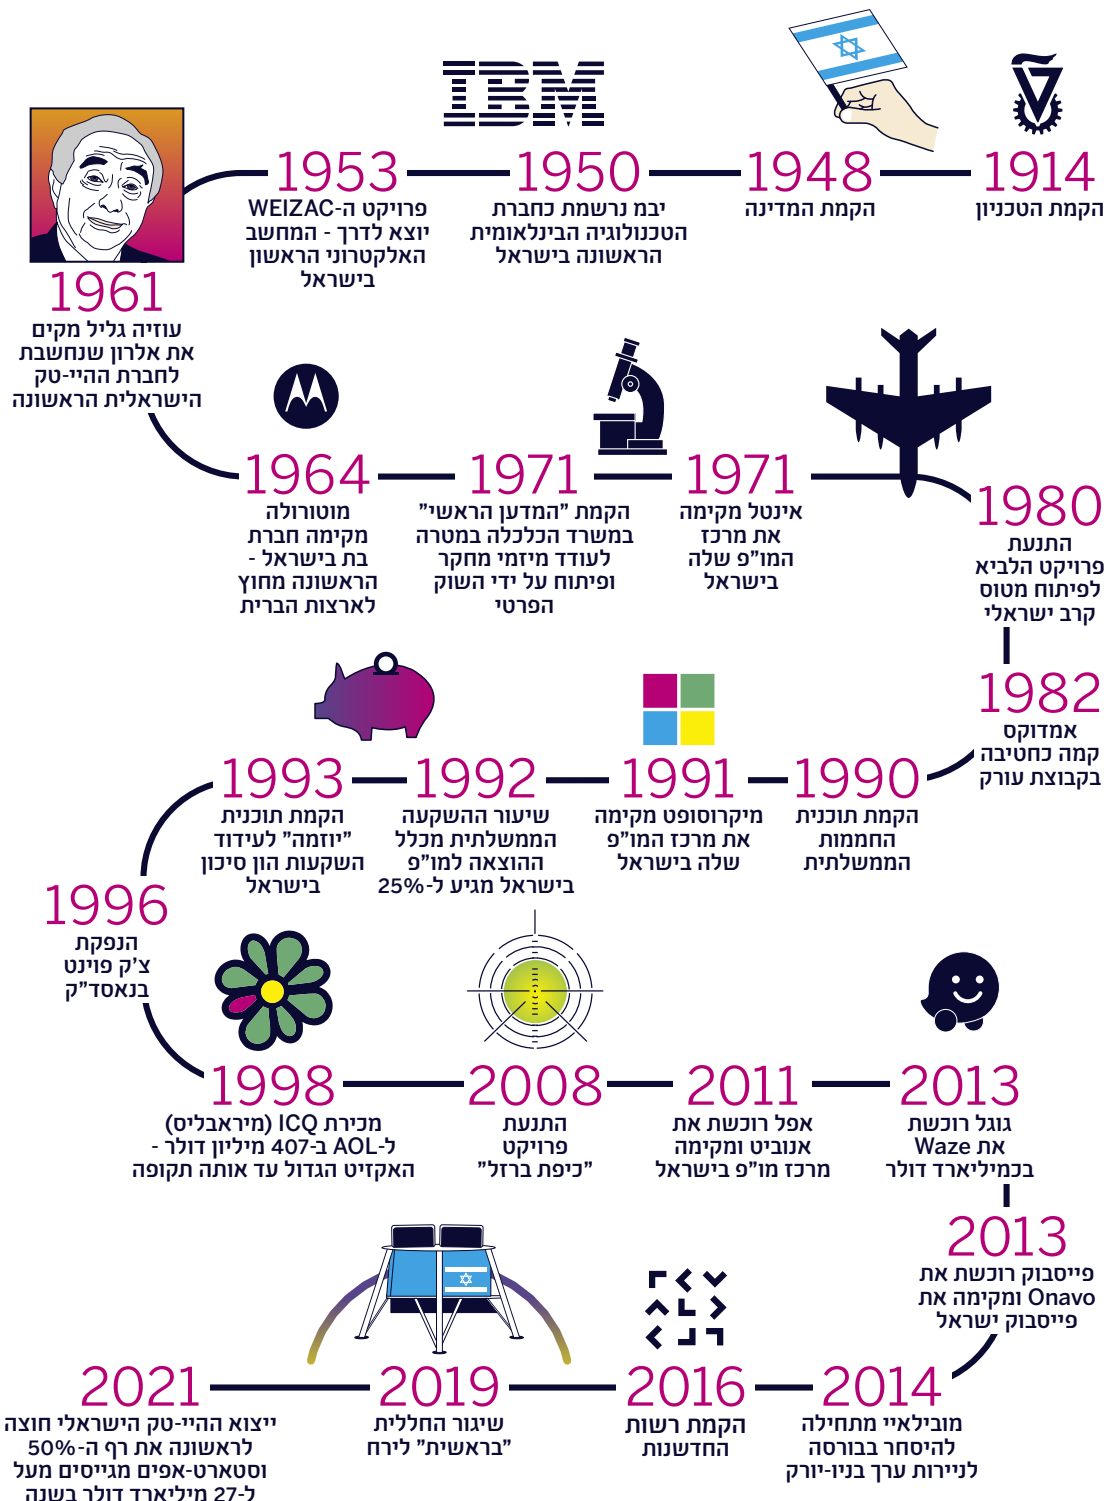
IBM

1914
הקמת הטכניון

1948
הקמת המדינה

1950
יבמ נרשמת כחברת הטכנולוגיה הבינלאומית הראשונה בישראל

1953
פרויקט ה-WEIZAC יוצא לדרך - המחשב האלקטרוני הראשון בישראל

1961
עוזיה גליל מקים את אלרון שנחשבת לחברת ההיי-טק הישראלית הראשונה

1964
מוטורולה מקימה חברת בת בישראל - הראשונה מחוץ לארצות הברית

1971
הקמת "המדען הראשי" במשרד הכלכלה במטרה לעודד מיזמי מחקר ופיתוח על ידי השוק הפרטי

1971
אינטל מקימה את מרכז המו"פ שלה בישראל

1980
התנעת פרויקט הלביא לפיתוח מטוס קרב ישראלי

1982
אמדוקס קמה כחטיבה בקבוצת עורק

1990
הקמת תוכנית החממות הממשלתית

1991
מיקרוסופט מקימה את מרכז המו"פ שלה בישראל

1992
שיעור ההשקעה הממשלתית מכלל ההוצאה למו"פ בישראל מגיע ל-25%

1993
הקמת תוכנית "יוזמה" לעידוד השקעות הון סיכון בישראל

1996
הנפקת צ'ק פוינט בנאסד"ק

1998
מכירת ICQ (מיראבליס) ל-AOL ב-407 מיליון דולר - האקזיט הגדול עד אותה תקופה

2008
התנעת פרויקט "כיפת ברזל"

2011
אפל רוכשת את אנוביט ומקימה מרכז מו"פ בישראל

2013
גוגל רוכשת את Waze בכמיליארד דולר

2013
פייסבוק רוכשת את Onavo ומקימה את פייסבוק ישראל

2014
מובילאיי מתחילה להיסחר בבורסה לניירות ערך בניו-יורק

2016
הקמת רשות החדשנות

2019
שיגור החללית "בראשית" לירח

2021
ייצוא ההיי-טק הישראלי חוצה לראשונה את רף ה-50% וסטארט-אפים מגייסים מעל ל-27 מיליארד דולר בשנה